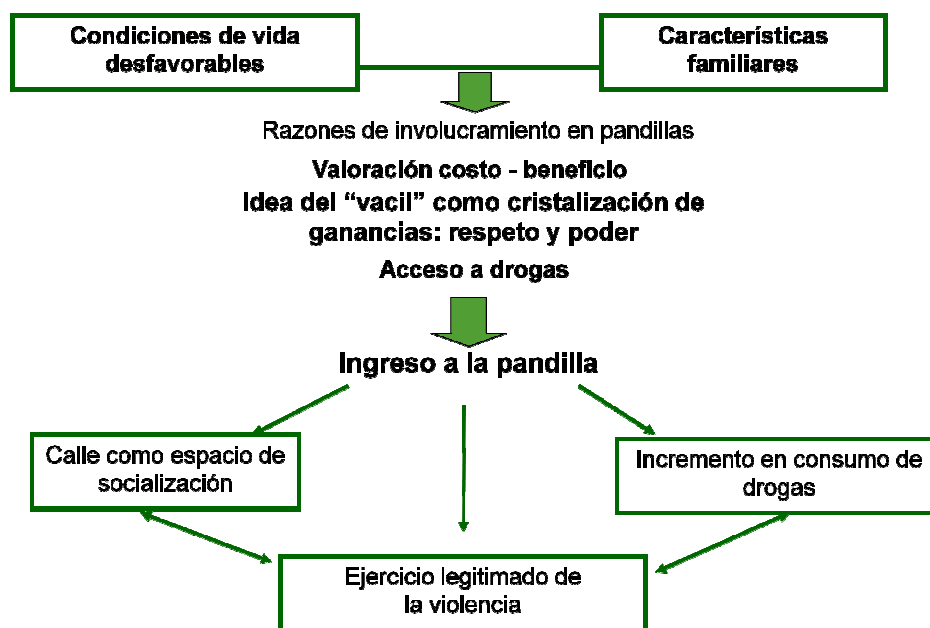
Condiciones de vida desfavorables

Características familiares

Razones de involucramiento en pandillas

Valoración costo - beneficio

Idea del “vacil” como cristalización de ganancias: respeto y poder

Acceso a drogas

Ingreso a la pandilla

Calle como espacio de socialización

Incremento en consumo de drogas

Ejercicio legitimado de la violencia